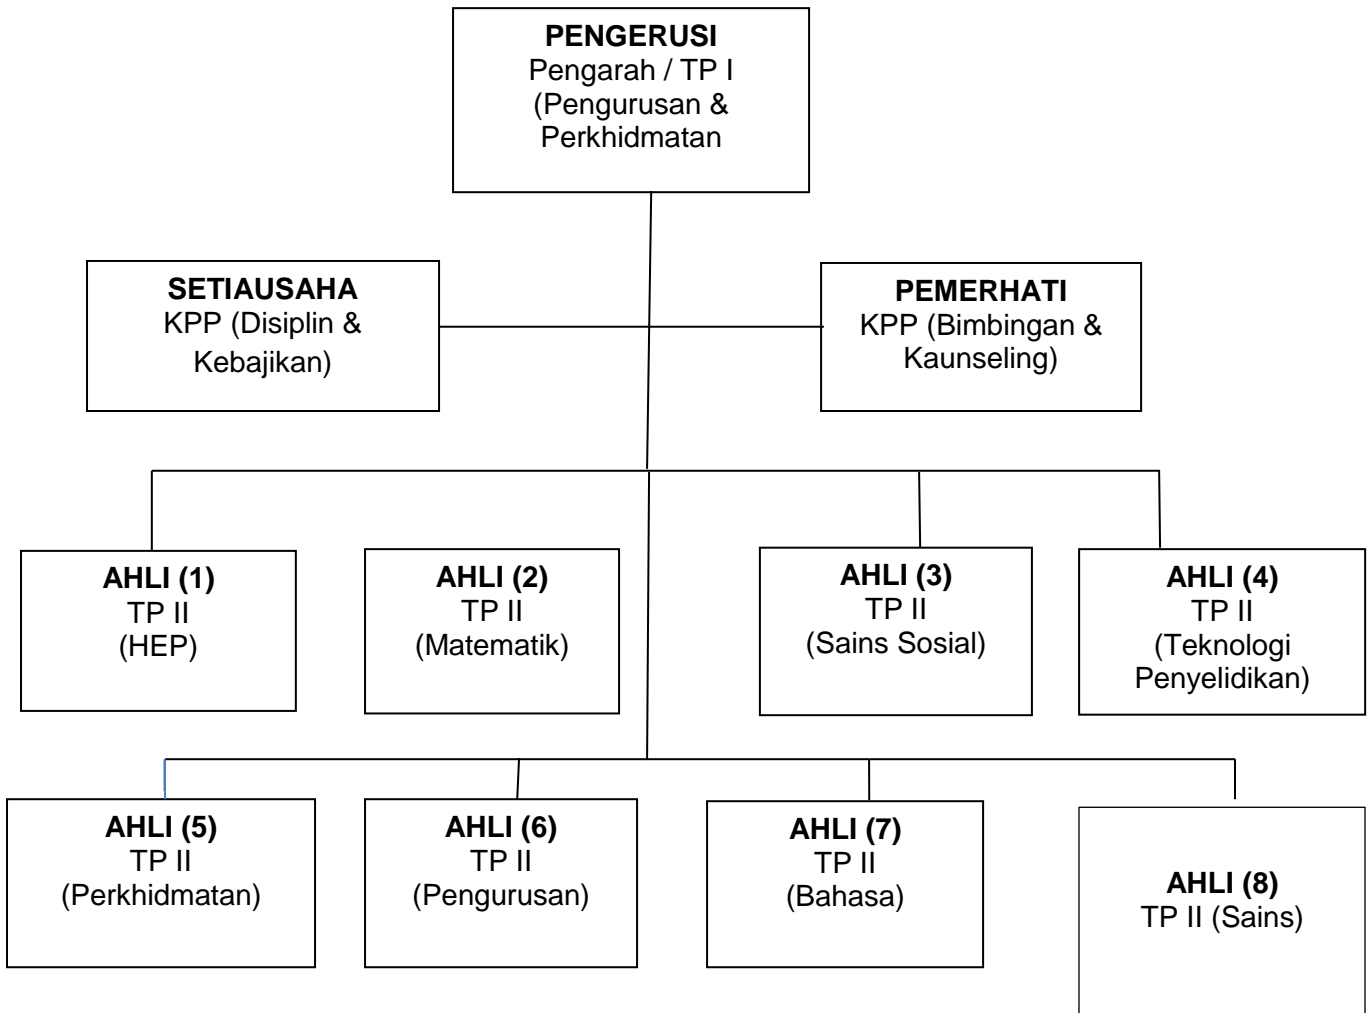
**PENGERUSI**
Pengarah / TP I
(Pengurusan &
Perkhidmatan

**SETIAUSAHA**
KPP (Disiplin &
Kebajikan)

**PEMERHATI**
KPP (Bimbingan &
Kaunseling)

**AHLI (1)**
TP II
(HEP)

**AHLI (2)**
TP II
(Matematik)

**AHLI (3)**
TP II
(Sains Sosial)

**AHLI (4)**
TP II
(Teknologi
Penyelidikan)

**AHLI (5)**
TP II
(Perkhidmatan)

**AHLI (6)**
TP II
(Pengurusan)

**AHLI (7)**
TP II
(Bahasa)

**AHLI (8)**
TP II (Sains)